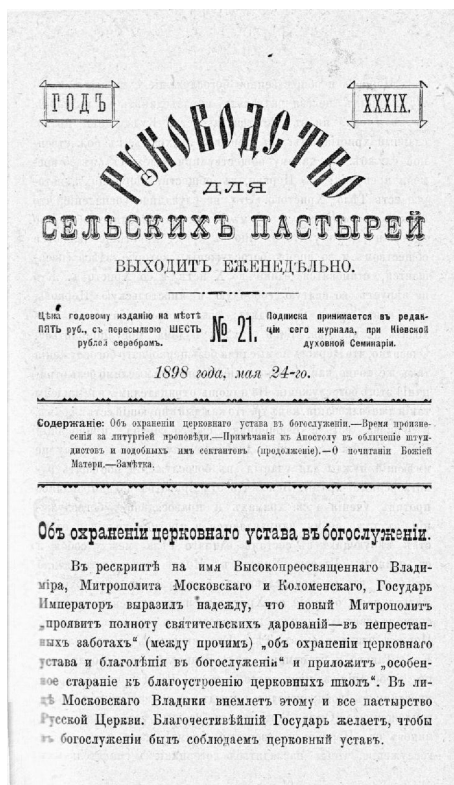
ГОДЪ XXXIX.

РУКОВОДСТВО ДЛЯ СЕЛЬСКИХЪ ПАСТЫРЕЙ

ВЫХОДИТЪ ЕЖЕНЕДѢЛЬНО.

Цѣна годовому изданію на мѣстѣ ПЯТЬ руб., съ пересылкою ШЕСТЬ рублей серебромъ.

№ 21.

Подписка принимается въ редакціи сего журнала, при Кіевской духовной Семинаріи.

1898 года, мая 24-го.

Содержаніе: Объ охраненіи церковнаго устава въ богослуженіи.—Время произнесенія за литургіей проповѣди.—Примѣчаніе къ Апостолу въ обличеніе штундистовъ и подобныхъ имъ сектантовъ (продолженіе).—О почитаніи Божией Матери.—Замѣтка.

Объ охраненіи церковнаго устава въ богослуженіи.

Въ рескриптѣ на имя Высокопреосвященнаго Владиміра, Митрополита Московскаго и Коломенскаго, Государь Императоръ выразилъ надежду, что новый Митрополитъ „проявитъ полноту святительскихъ дарованій—въ непрестанныхъ заботахъ“ (между прочимъ) „объ охраненіи церковнаго устава и благолѣпія въ богослуженіи“ и приложитъ „особенное стараніе къ благоустроенію церковныхъ школъ“. Въ лицѣ Московскаго Владыки внемлетъ этому и все пастырство Русской Церкви. Благочестивѣйшій Государь желаетъ, чтобы въ богослуженіи былъ соблюдаемъ церковный уставъ.